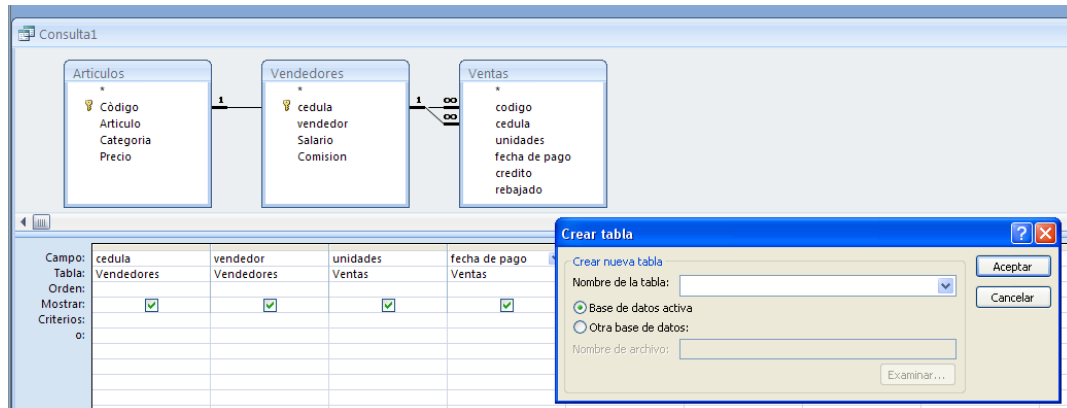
Consulta1

Articulos
*
Còdigo
Articulo
Categoria
Precio

1

Vendedores
*
cedula
vendedor
Salario
Comision

1
∞
∞

Ventas
*
codigo
cedula
unidades
fecha de pago
credito
rebajado

| Campo: | cedula | vendedor | unidades | fecha de pago |
|---|---|---|---|---|
| Tabla: | Vendedores | Vendedores | Ventas | Ventas |
| Orden: | | | | |
| Mostrar: | ☑ | ☑ | ☑ | ☑ |
| Criterios: | | | | |
| o: | | | | |

Crear tabla
Crear nueva tabla
Nombre de la tabla:
Base de datos activa
Otra base de datos:
Nombre de archivo:
Examinar...
Aceptar
Cancelar